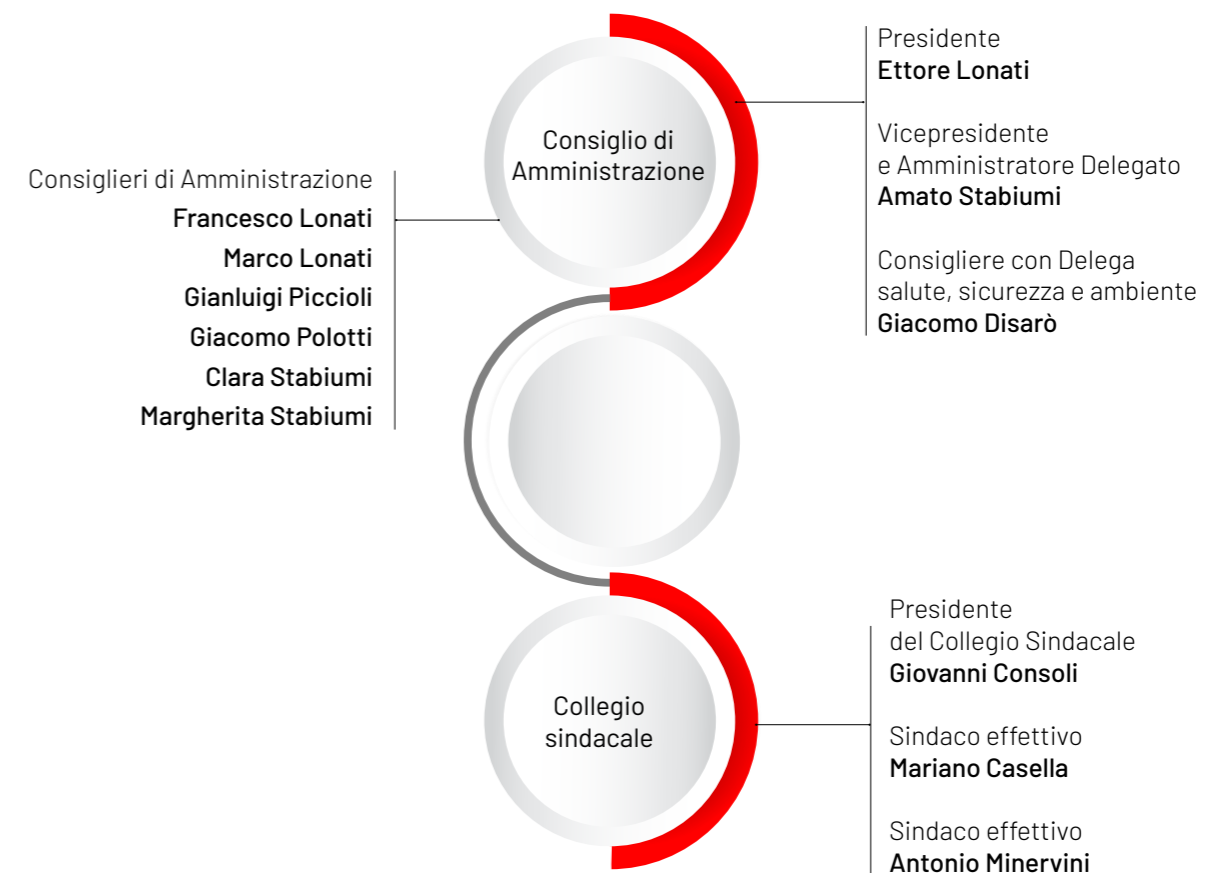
Consiglio di Amministrazione

Presidente
**Ettore Lonati**

Vicepresidente
e Amministratore Delegato
**Amato Stabiumi**

Consigliere con Delega
salute, sicurezza e ambiente
**Giacomo Disarò**

Consiglieri di Amministrazione
**Francesco Lonati**
**Marco Lonati**
**Gianluigi Piccioli**
**Giacomo Polotti**
**Clara Stabiumi**
**Margherita Stabiumi**

Collegio sindacale

Presidente
del Collegio Sindacale
**Giovanni Consoli**

Sindaco effettivo
**Mariano Casella**

Sindaco effettivo
**Antonio Minervini**